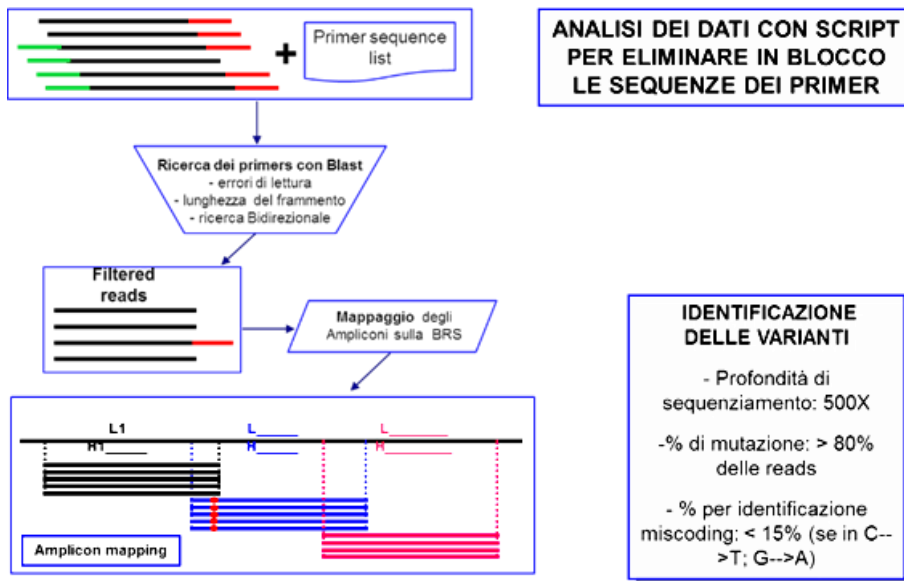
Primer sequence list

ANALISI DEI DATI CON SCRIPT PER ELIMINARE IN BLOCCO LE SEQUENZE DEI PRIMER

Ricerca dei primers con Blast
- errori di lettura
- lunghezza del frammento
- ricerca Bidirezionale

Filtered reads

Mappaggio degli Ampliconi sulla BRS

IDENTIFICAZIONE DELLE VARIANTI

- Profondità di sequenziamento: 500X

-% di mutazione: > 80% delle reads

- % per identificazione miscoding: < 15% (se in C-->T; G-->A)

L1
H1
L
H
L
H

Amplicon mapping